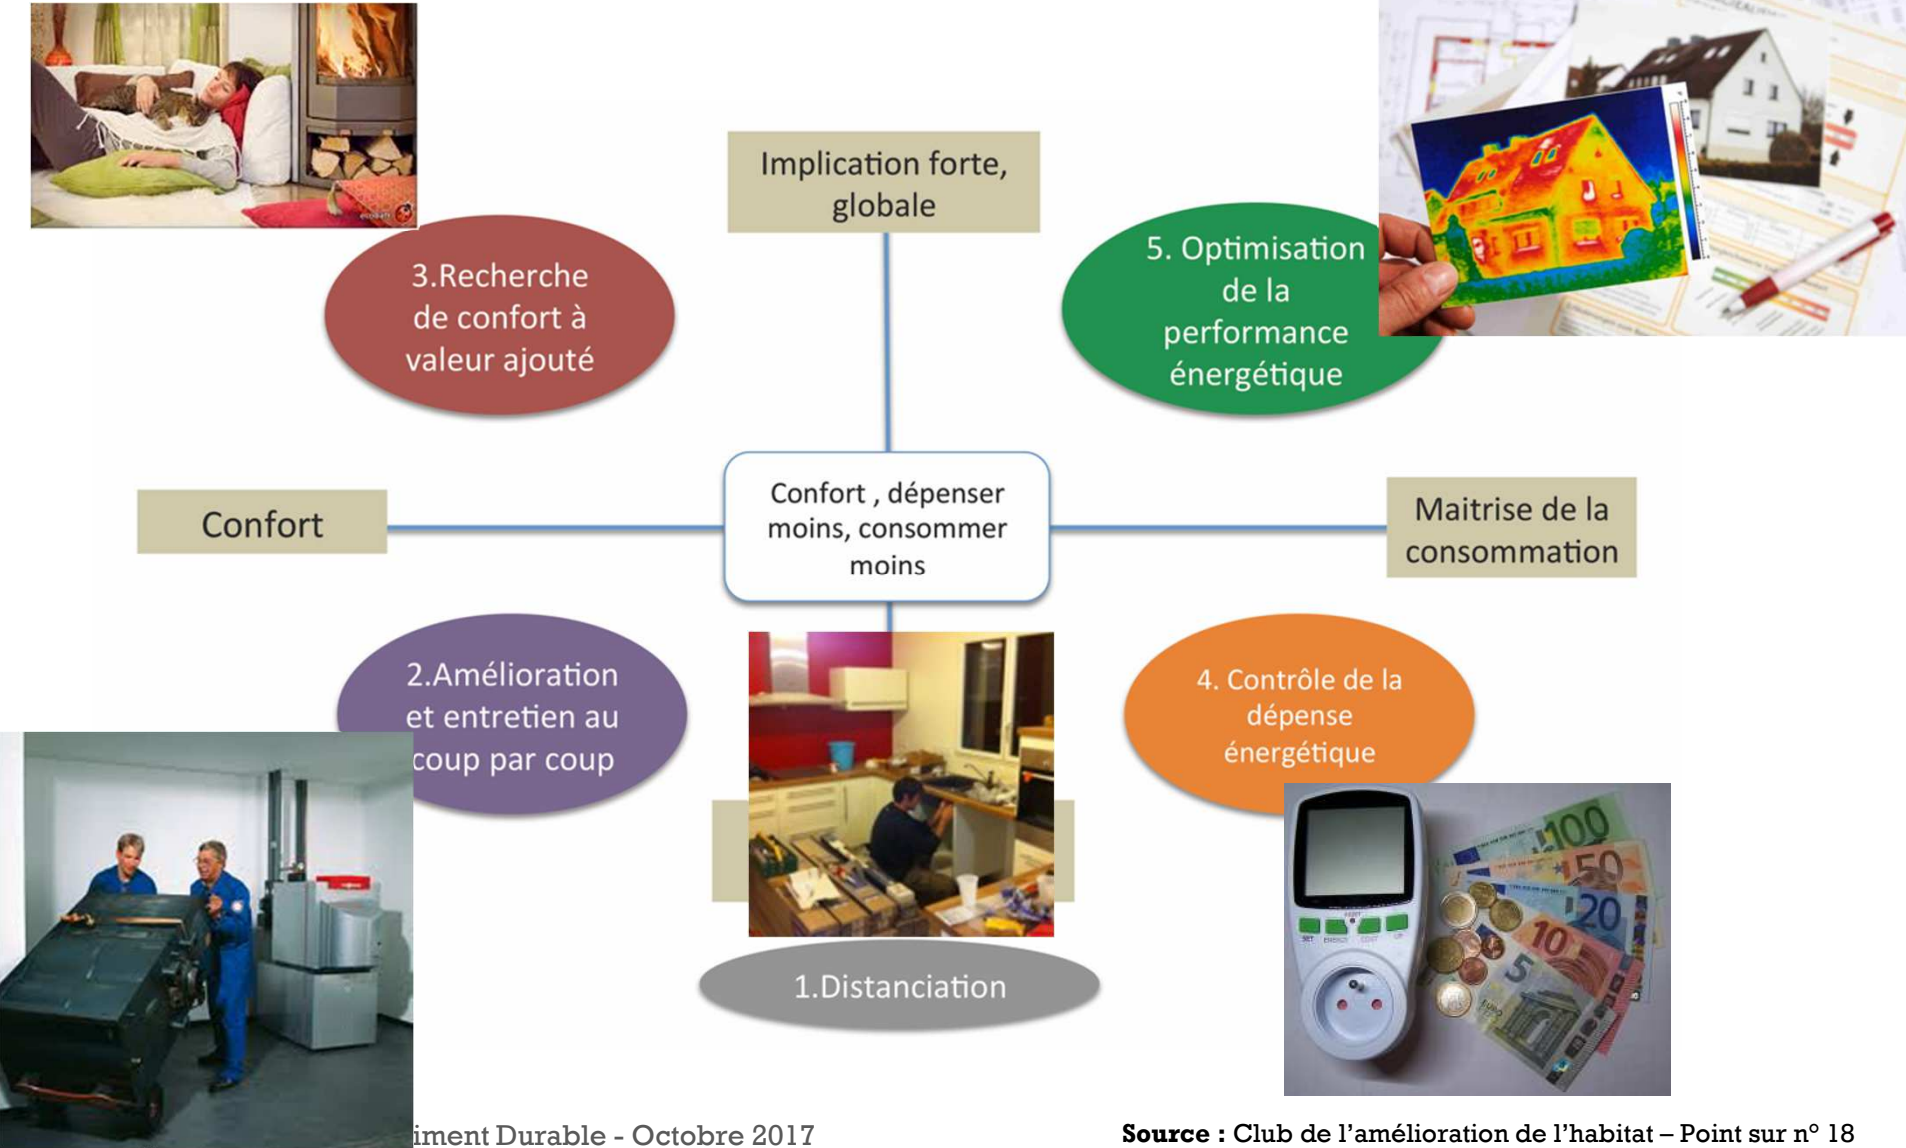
Implication forte, globale

3.Recherche de confort à valeur ajouté

5. Optimisation de la performance énergétique

Confort

Confort , dépenser moins, consommer moins

Maitrise de la consommation

2.Amélioration et entretien au coup par coup

4. Contrôle de la dépense énergétique

1.Distanciation

100
50
20
10
5

iment Durable - Octobre 2017

**Source :** Club de l'amélioration de l'habitat – Point sur n° 18